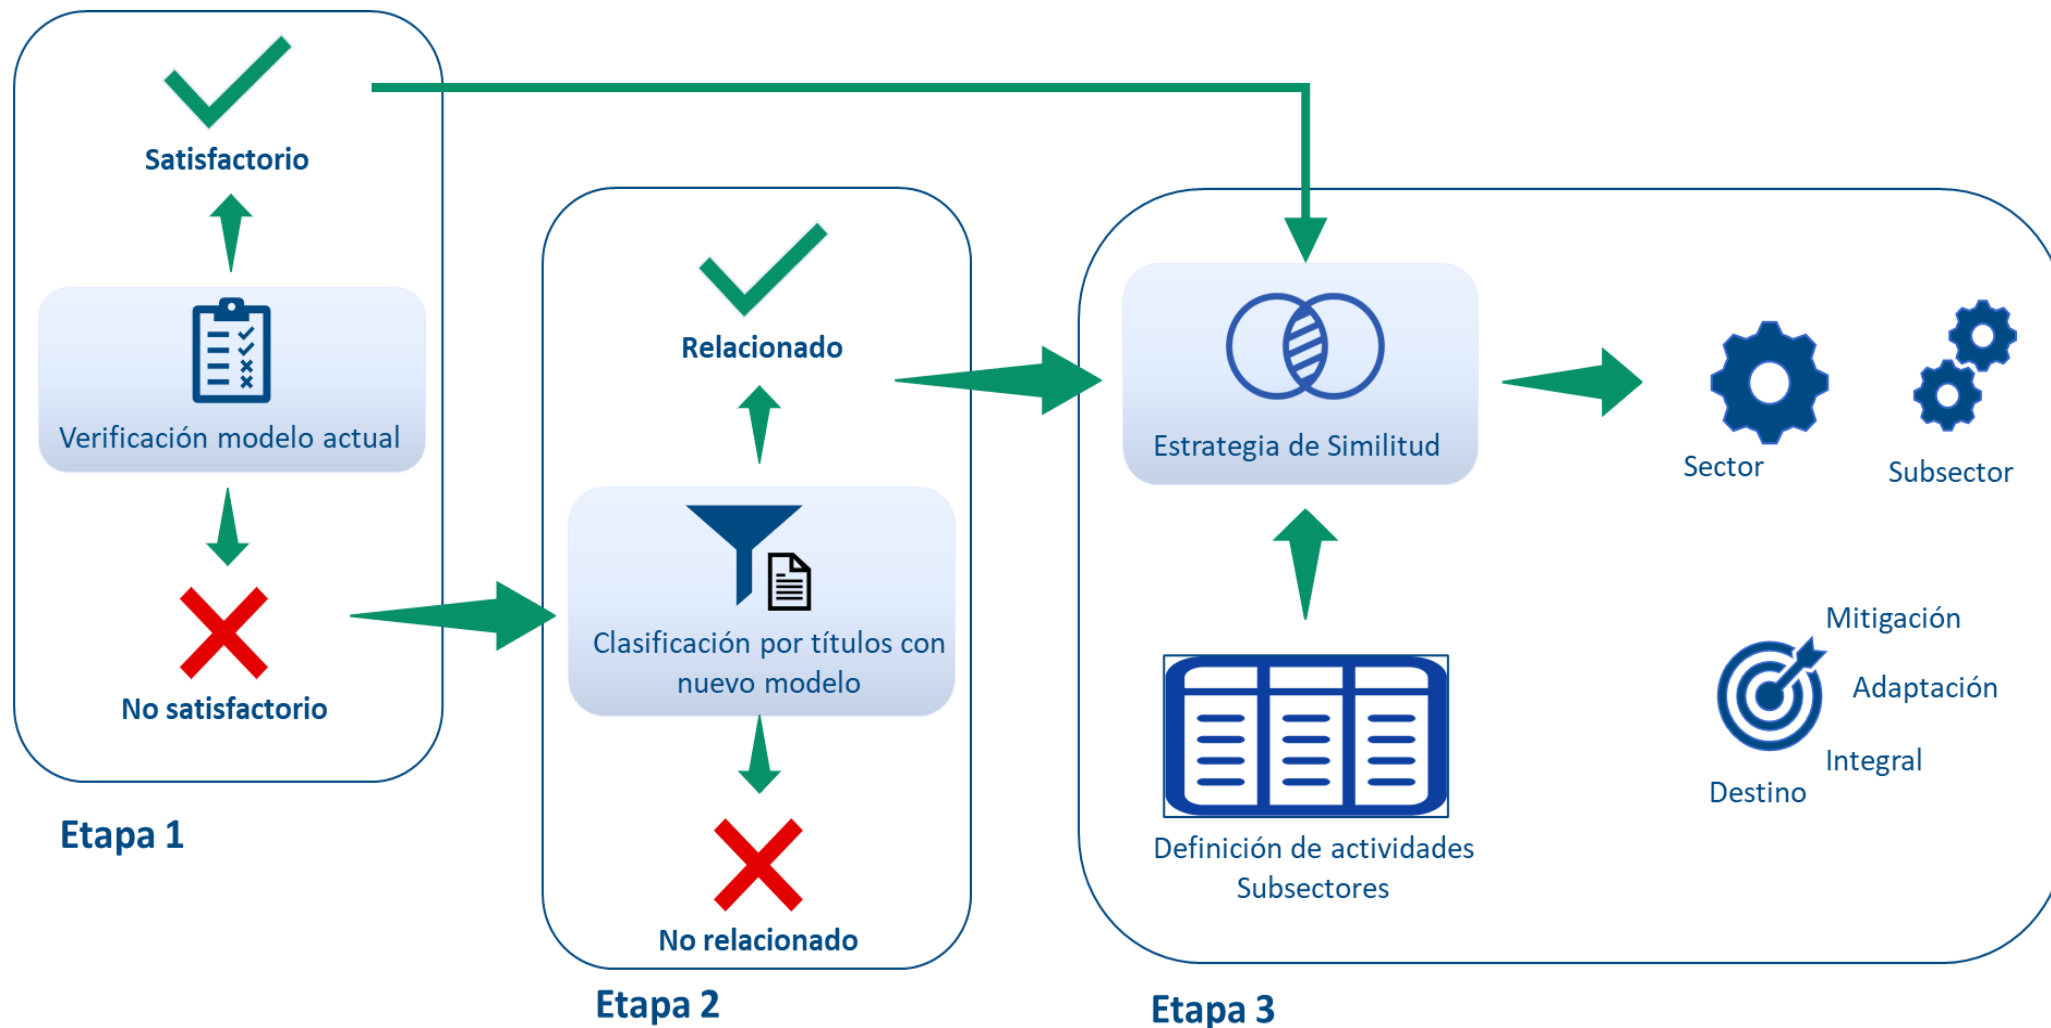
Satisfactorio

Verificación modelo actual

No satisfactorio

Etapa 1

Relacionado

Clasificación por títulos con nuevo modelo

No relacionado

Etapa 2

Estrategia de Similitud

Sector

Subsector

Definición de actividades Subsectores

Mitigación

Adaptación

Integral

Destino

Etapa 3